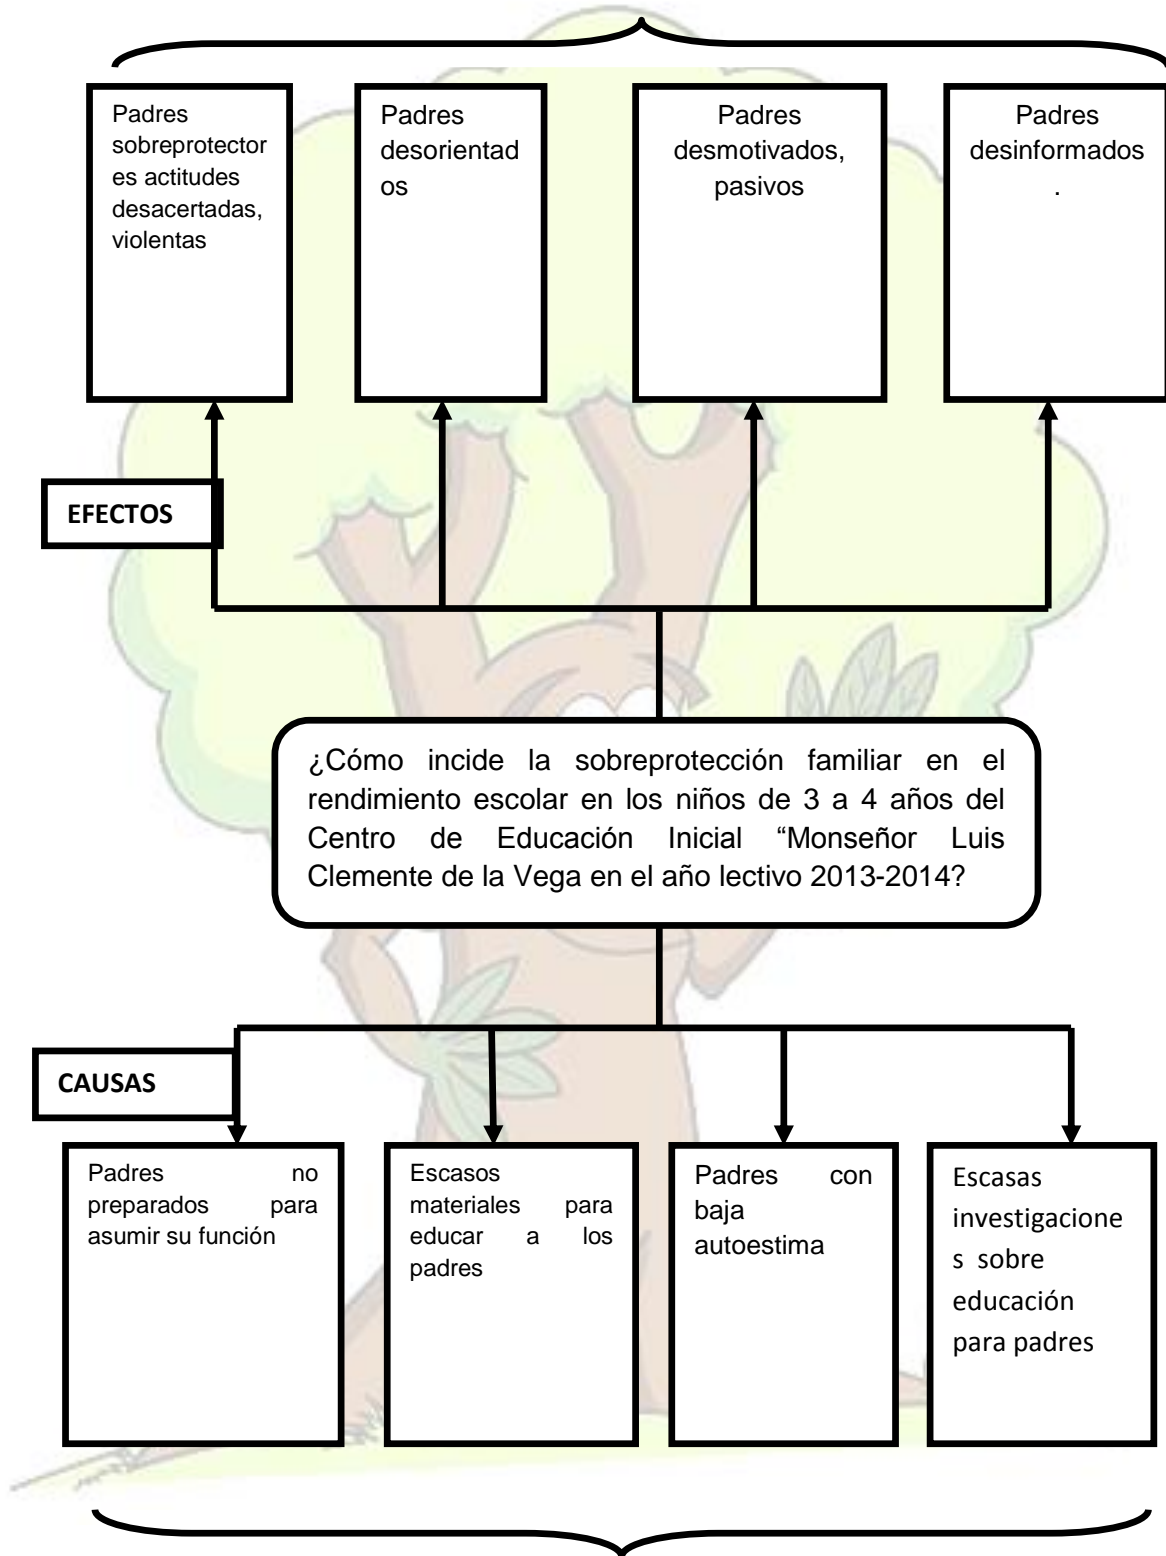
Padres sobreprotectores actitudes desacertadas, violentas

Padres desorientados

Padres desmotivados, pasivos

Padres desinformados .

EFECTOS

¿Cómo incide la sobreprotección familiar en el rendimiento escolar en los niños de 3 a 4 años del Centro de Educación Inicial “Monseñor Luis Clemente de la Vega en el año lectivo 2013-2014?

CAUSAS

Padres no preparados para asumir su función

Escasos materiales para educar a los padres

Padres con baja autoestima

Escasas investigaciones sobre educación para padres